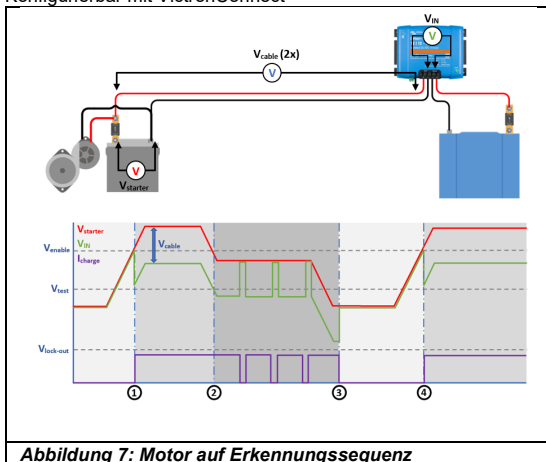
Konfigurierbar mit VictronConnect

$V_{IN}$

V

$V_{cable}$ (2x)

V

V

$V_{starter}$

$V_{starter}$

$V_{IN}$

$I_{charge}$

$V_{enable}$

$V_{cable}$

$V_{test}$

$V_{lock-out}$

①

②

③

④

Abbildung 7: Motor auf Erkennungssequenz